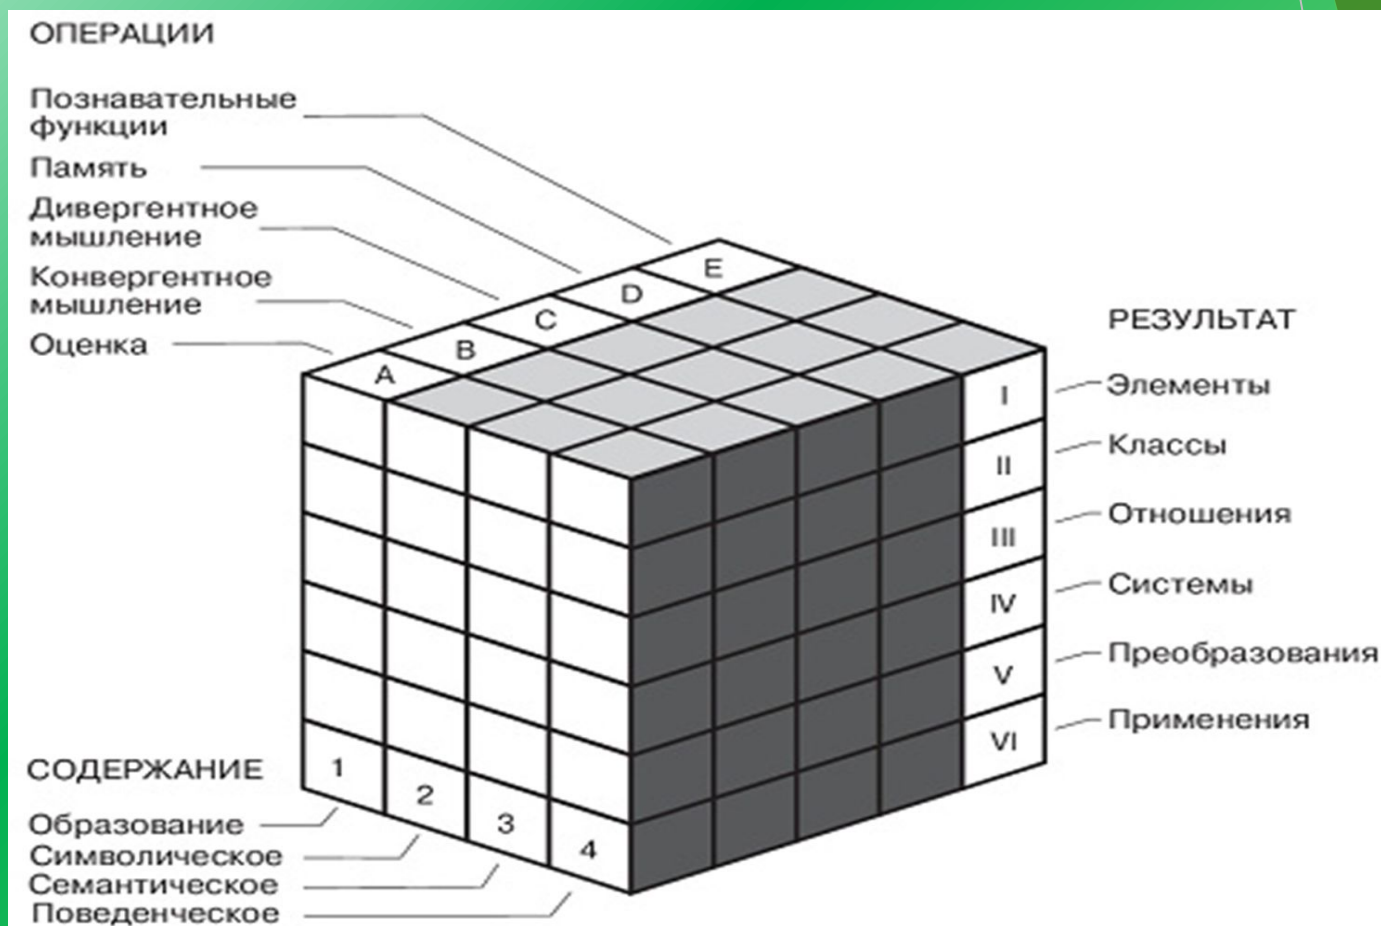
ОПЕРАЦИИ

Познавательные функции

Память

Дивергентное мышление

Конвергентное мышление

Оценка

A B C D E

РЕЗУЛЬТАТ

I Элементы

II Классы

III Отношения

IV Системы

V Преобразования

VI Применения

СОДЕРЖАНИЕ

1 2 3 4

Образование

Символическое

Семантическое

Поведенческое